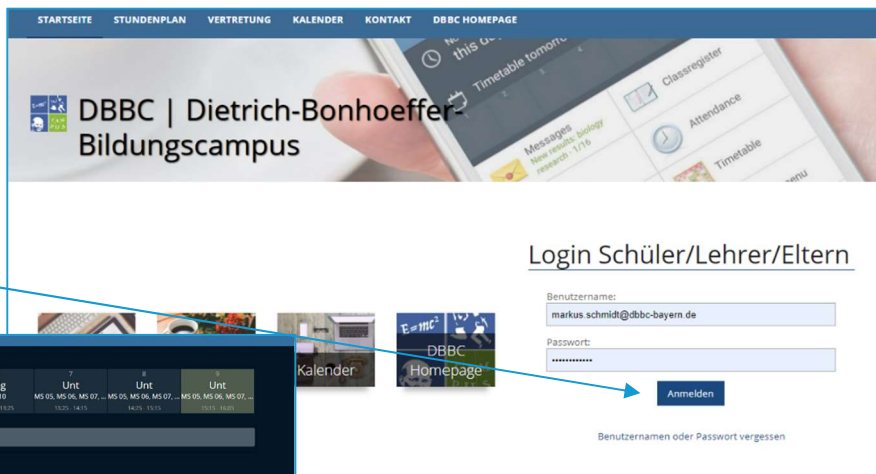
STARTSEITE STUNDENPLAN VERTRETUNG KALENDER KONTAKT DBBC HOMEPAGE

this d
Timetable tomorro
Classregister
Messages
New results: biology research 1/16
Attendance
Timetable
enu

DBBC | Dietrich-Bonhoeffer-Bildungscampus

Login Schüler/Lehrer/Eltern

Benutzername:
markus.schmidt@dbbc-bayern.de
Passwort:
••••••••••••
Anmelden

Benutzernamen oder Passwort vergessen

Kalender
DBBC Homepage

7
Unt
MS 05, MS 06, MS 07, ...
13:25 - 14:15
8
Unt
MS 05, MS 06, MS 07, ...
14:25 - 15:15
9
Unt
MS 05, MS 06, MS 07, ...
15:15 - 16:05